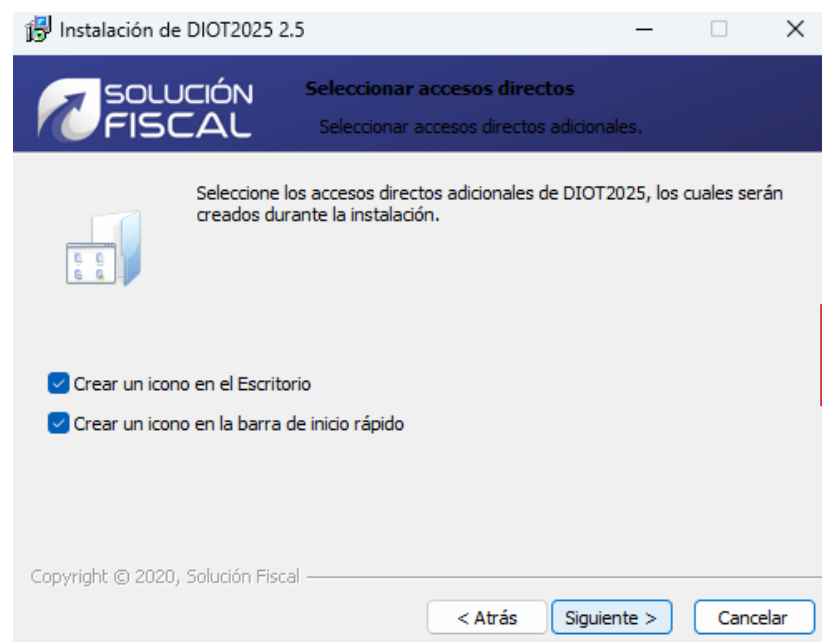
Instalación de DIOT2025 2.5

SOLUCIÓN FISCAL

Seleccionar accesos directos

Seleccionar accesos directos adicionales.

Seleccione los accesos directos adicionales de DIOT2025, los cuales serán creados durante la instalación.

Crear un icono en el Escritorio

Crear un icono en la barra de inicio rápido

Copyright © 2020, Solución Fiscal

< Atrás

Siguiente >

Cancelar